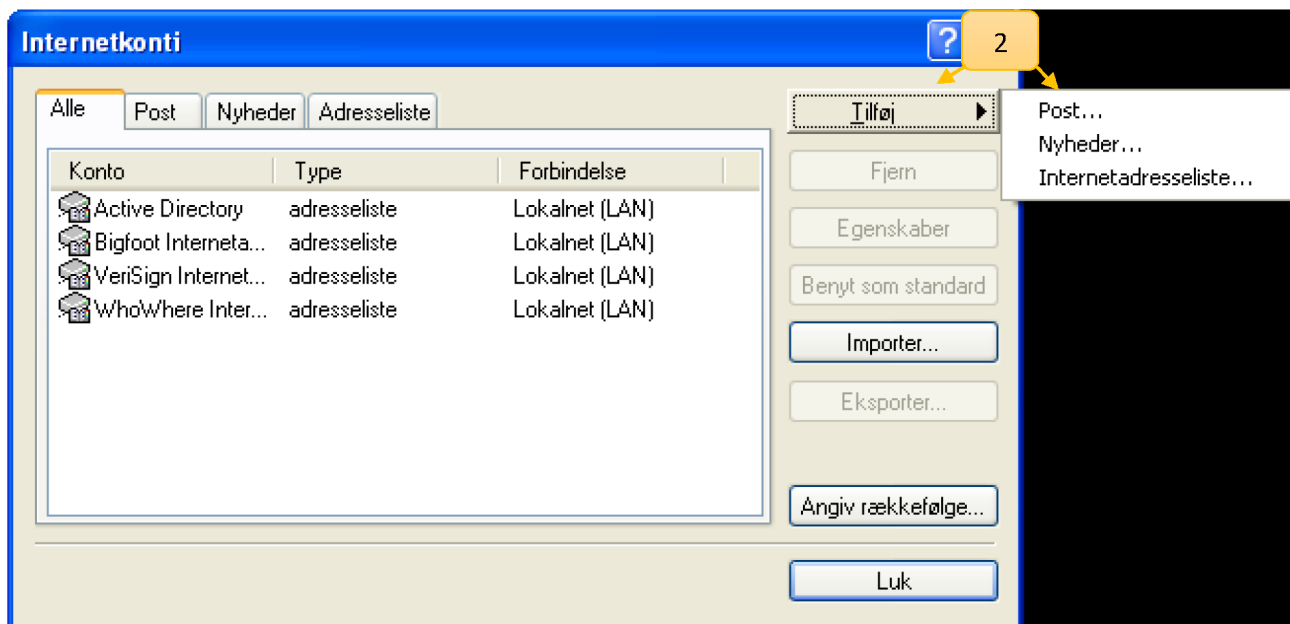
Internetkonti

?

2

Alle | Post | Nyheder | Adresseliste

| Konto | Type | Forbindelse |
|---|---|---|
| Active Directory | adresseliste | Lokalnet (LAN) |
| Bigfoot Interneta... | adresseliste | Lokalnet (LAN) |
| VeriSign Internet... | adresseliste | Lokalnet (LAN) |
| WhoWhere Inter... | adresseliste | Lokalnet (LAN) |

Tilføj

Post...
Nyheder...
Internetadresseliste...

Fjern

Egenskaber

Benyt som standard

Importer...

Eksporter...

Angiv rækkefølge...

Luk